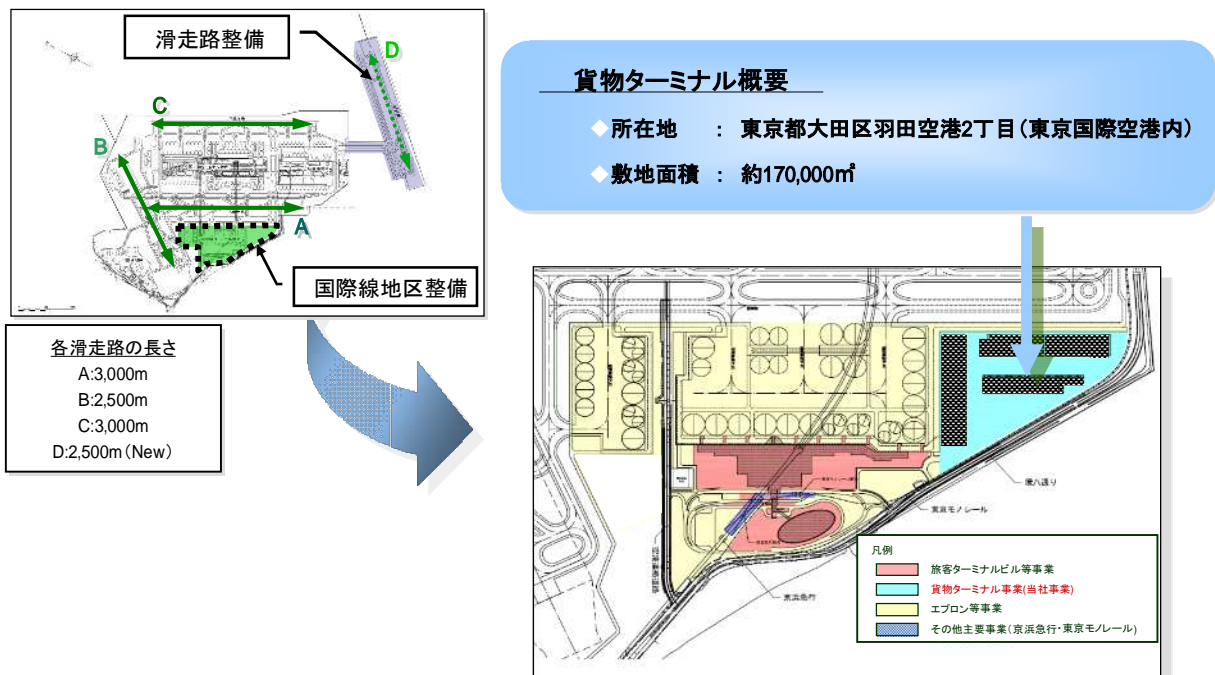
滑走路整備

D

C

B

A

国際線地区整備

各滑走路の長さ
A:3,000m
B:2,500m
C:3,000m
D:2,500m（New）

貨物ターミナル概要

◆所在地　：　東京都大田区羽田空港2丁目（東京国際空港内）

◆敷地面積　：　約170,000㎡

環八通り

東京モノレール

京浜急行

凡例
旅客ターミナルビル等事業
貨物ターミナル事業(当社事業)
エプロン等事業
その他主要事業（京浜急行・東京モノレール）